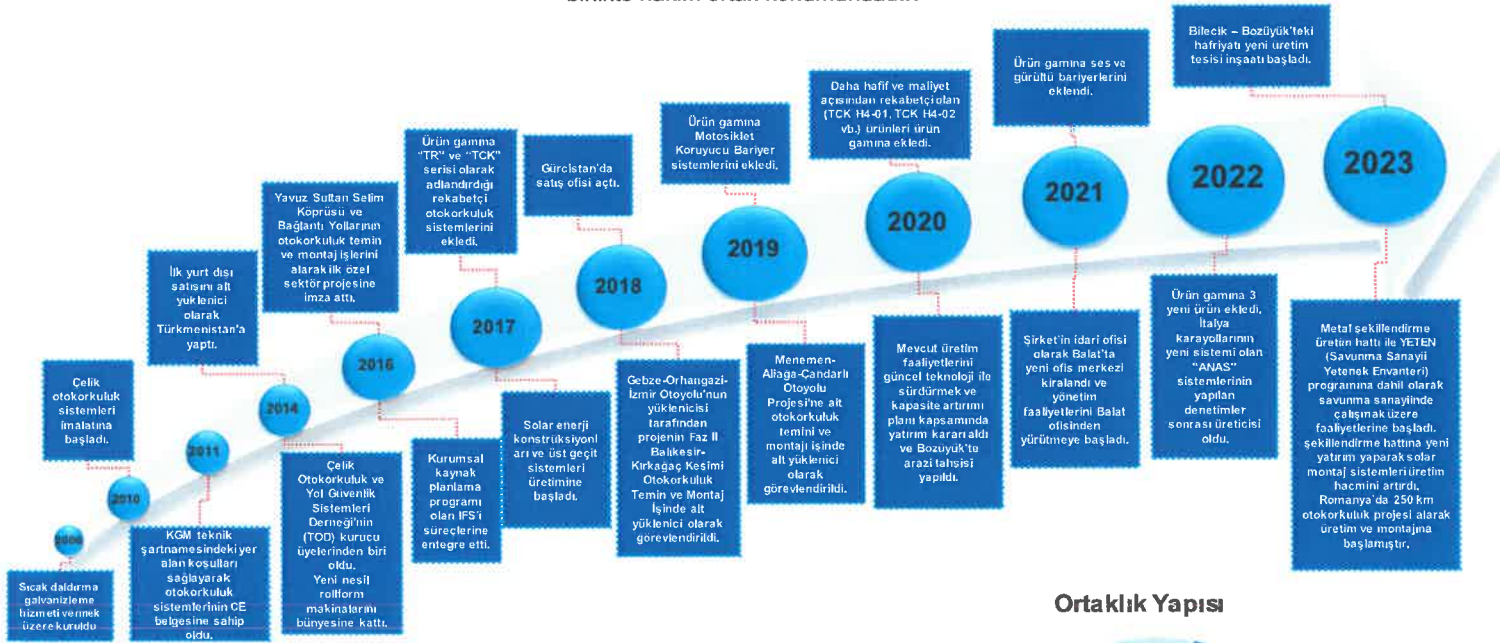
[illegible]

2006

Sıcak daldırma galvanizleme hizmeti vermek üzere kuruldu

2010

Çelik otokorkuluk sistemleri imalatına başladı.

2011

KGM teknik şartnamesindeki yer alan koşulları sağlayarak otokorkuluk sistemlerinin CE belgesine sahip oldu.

2014

İlk yurt dışı satısını alt yüklenici olarak Türkmenistan'a yaptı.

2016

Çelik Otokorkuluk ve Yol Güvenlik Sistemleri Derneği'nin (TOD) kurucu üyelerinden biri oldu. Yeni nesil rollform makinalarını bünyesine kattı.

Yavuz Sultan Selim Köprüsü ve Bağlantı Yollarının otokorkuluk temin ve montaj işlerini alarak ilk özel sektör projesine imza attı.

2017

Kurumsal kaynak planlama programı olan IFS'i süreçlerine entegre etti.

Ürün gamına "TR" ve "TCK" serisi olarak adlandırdığı rekabetçi otokorkuluk sistemlerini ekledi.

2018

Solar enerji konstrüksiyonları ve üst geçit sistemleri üretimine başladı.

Gürcistan'da satış ofisi açtı.

2019

Gebze-Orhangazi-İzmir Otoyolu'nun yüklenicisi tarafından projenin Faz II Balıkesir-Kırkağaç Kesimi Otokorkuluk Temin ve Montaj İşinde alt yüklenici olarak görevlendirildi.

Ürün gamına Motosiklet Koruyucu Bariyer sistemlerini ekledi.

2020

Menemen-Aliağa-Çandarlı Otoyolu Projesi'ne alt otokorkuluk temini ve montajı işinde alt yüklenici olarak görevlendirildi.

Daha hafif ve maliyet açısından rekabetçi olan (TCK H4-01, TCK H4-02 vb.) ürünleri ürün gamına ekledi.

2021

Mevcut üretim faaliyetlerini güncel teknoloji ile sürdürmek ve kapasite artırımı planı kapsamında yatırım kararı aldı ve Bozüyük'te arazi tahsisi yapıldı.

Ürün gamına ses ve gürültü bariyerlerini eklendi.

2022

Şirket'in idari ofisi olarak Balat'ta yeni ofis merkezi kiralandı ve yönetim faaliyetlerini Balat ofisinden yürütmeye başladı.

Ürün gamına 3 yeni ürün ekledi, İtalya karayollarının yeni sistemi olan "ANAS" sistemlerinin yapılan denetimler sonrası üreticisi oldu.

2023

Bilecik – Bozüyük'teki hafriyatı yeni üretim tesisi inşaatı başladı.

Metal şekillendirme üretim hattı ile YETEN (Savunma Sanayii Yetenek Envanteri) programına dahil olarak savunma sanayiinde çalışmak üzere faaliyetlerine başladı. şekillendirme hattına yeni yatırım yaparak solar montaj sistemleri üretim hacmini artırdı. Romanya'da 250 km otokorkuluk projesi alarak üretim ve montajına başlamıştır.

Ortaklık Yapısı